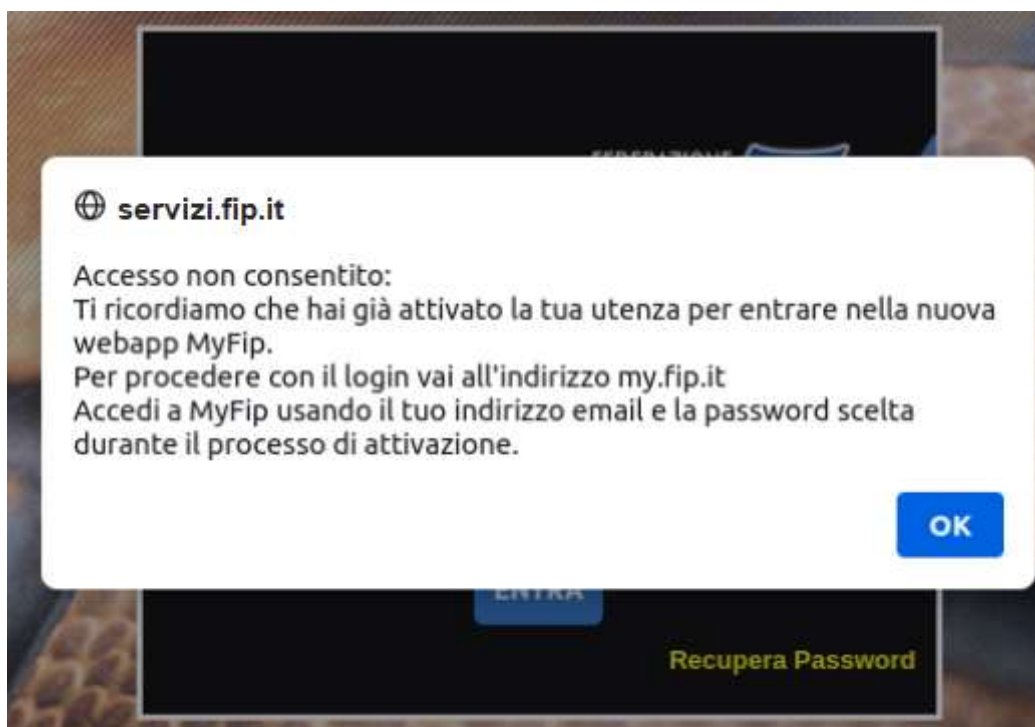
FEDERAZIONE

servizi.fip.it

Accesso non consentito:
Ti ricordiamo che hai già attivato la tua utenza per entrare nella nuova webapp MyFip.
Per procedere con il login vai all'indirizzo my.fip.it
Accedi a MyFip usando il tuo indirizzo email e la password scelta durante il processo di attivazione.

OK

ENTRA

Recupera Password